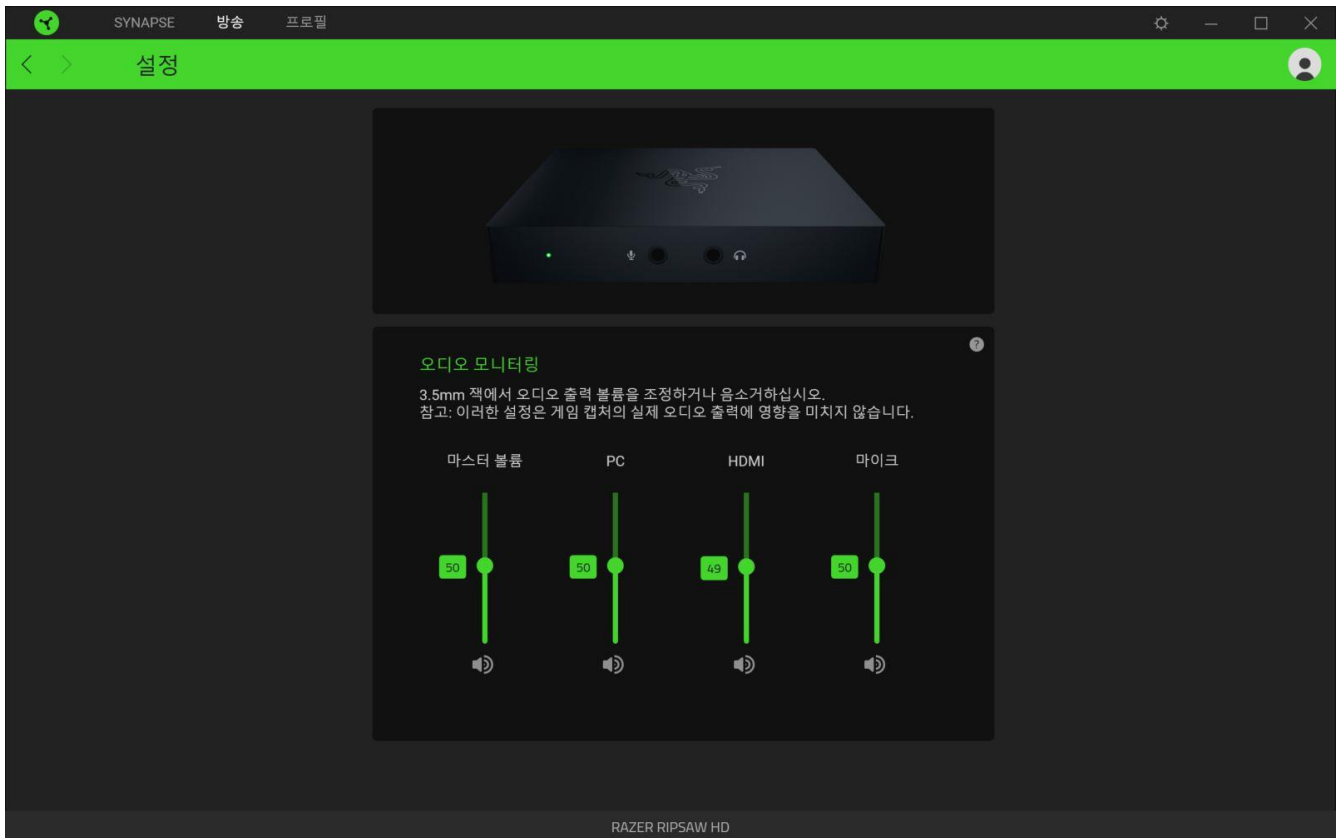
SYNAPSE 방송 프로필

설정

오디오 모니터링

3.5mm 잭에서 오디오 출력 볼륨을 조정하거나 음소거하십시오.
참고: 이러한 설정은 게임 캡처의 실제 오디오 출력에 영향을 미치지 않습니다.

마스터 볼륨
50

PC
50

HDMI
49

마이크
50

RAZER RIPSAW HD